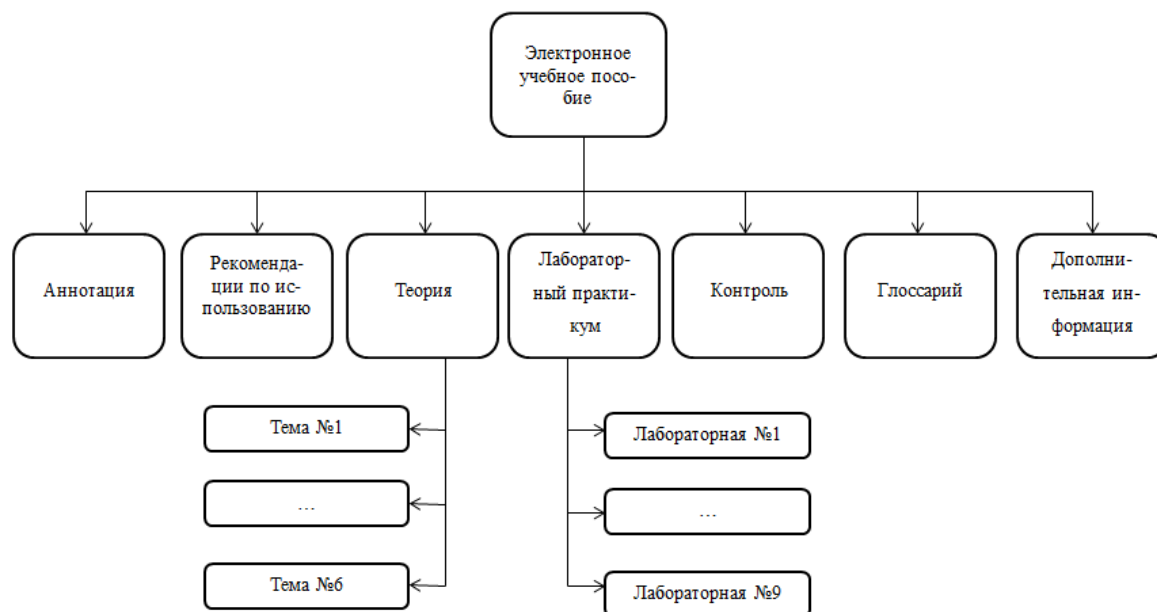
Электронное учебное пособие

Аннотация

Рекомендации по использованию

Теория

Лабораторный практикум

Контроль

Глоссарий

Дополнительная информация

Тема №1

…

Тема №6

Лабораторная №1

…

Лабораторная №9